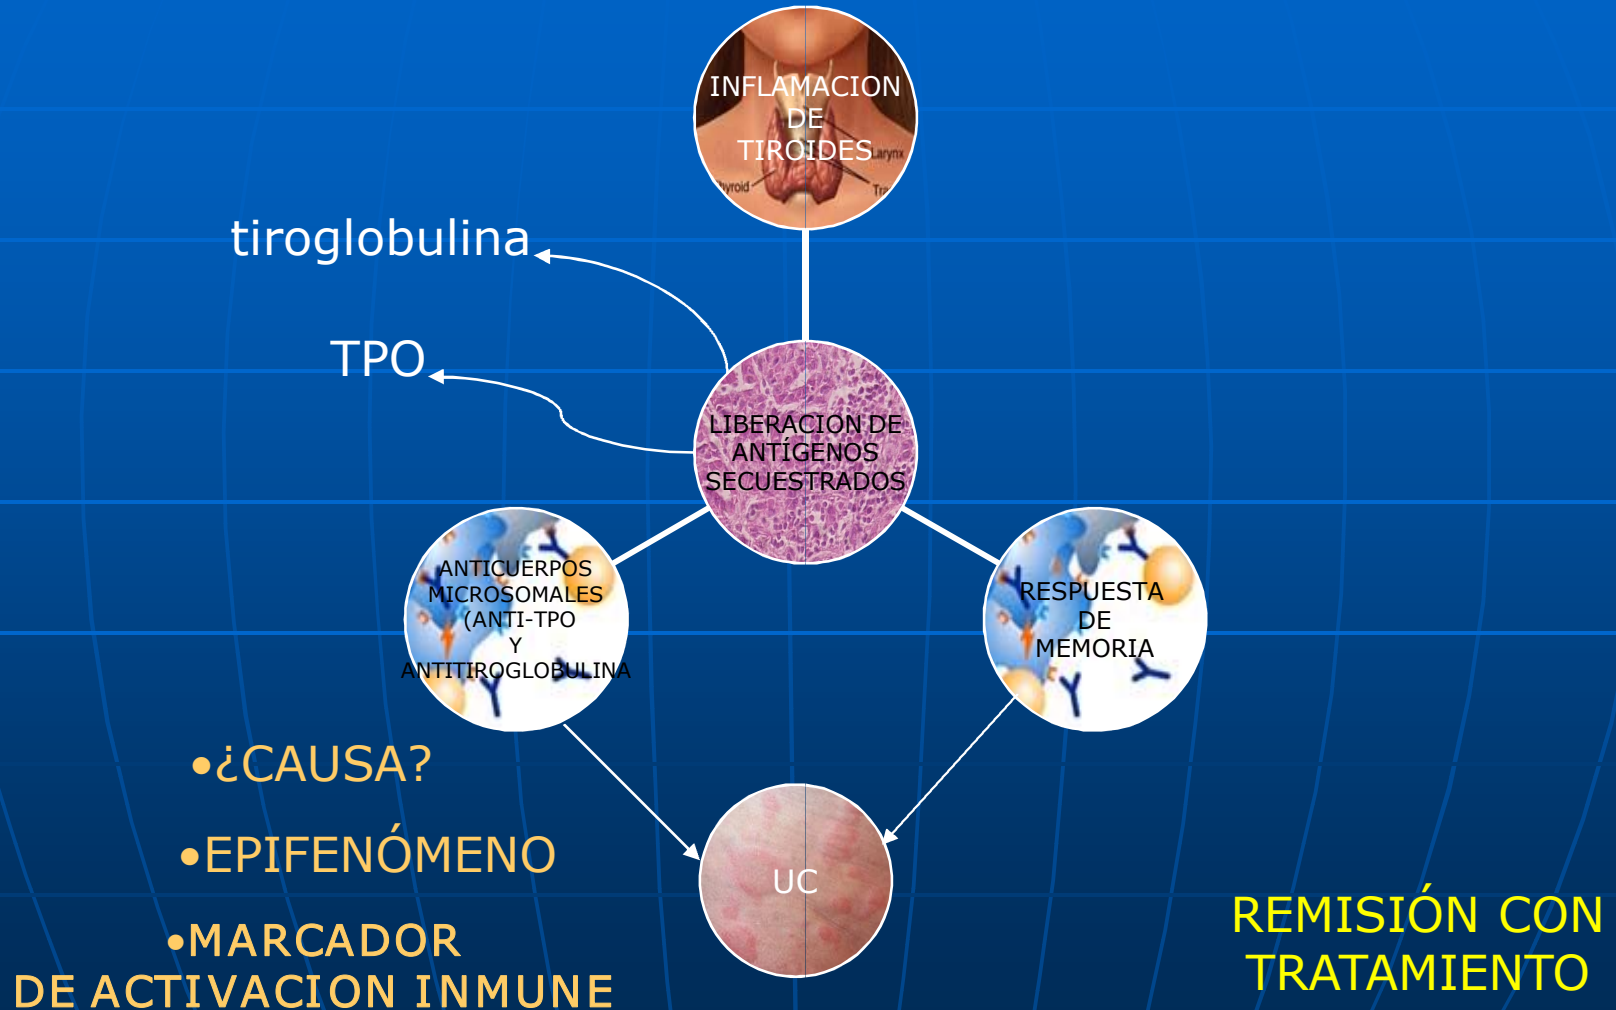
INFLAMACION DE TIROIDES

Larynx

Thyroid

Tr

tiroglobulina

TPO

LIBERACION DE ANTÍGENOS SECUESTRADOS

ANTICUERPOS MICROSOMALES (ANTI-TPO Y ANTITIROGLOBULINA

RESPUESTA DE MEMORIA

•¿CAUSA?

•EPIFENÓMENO

•MARCADOR DE ACTIVACION INMUNE

UC

REMISIÓN CON TRATAMIENTO